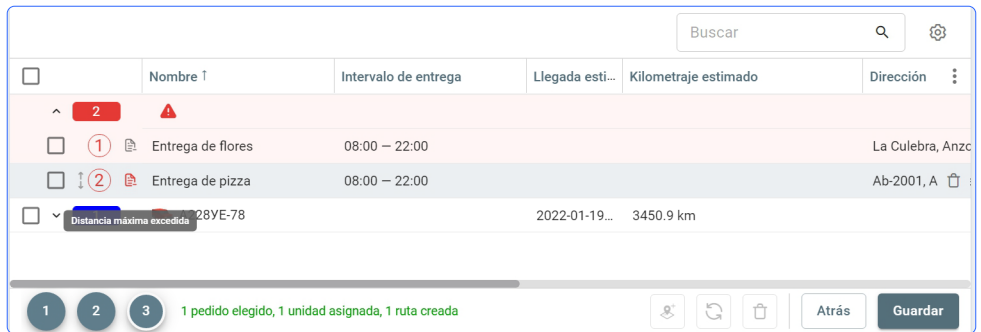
Buscar

| | Nombre ↑ | Intervalo de entrega | Llegada esti... | Kilometraje estimado | Dirección |
|---|---|---|---|---|---|
| 2 | | | | | |
| 1 | Entrega de flores | 08:00 — 22:00 | | | La Culebra, Anzc |
| 2 | Entrega de pizza | 08:00 — 22:00 | | | Ab-2001, A |
| | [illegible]28YE-78 | | 2022-01-19... | 3450.9 km | |

Distancia máxima excedida

1 2 3 1 pedido elegido, 1 unidad asignada, 1 ruta creada

Atrás Guardar